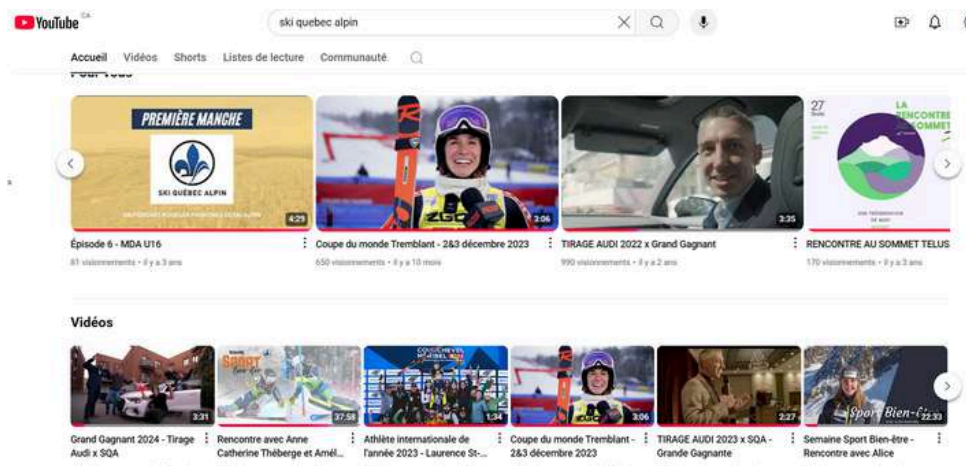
YouTube CA

ski quebec alpin

Accueil Vidéos Shorts Listes de lecture Communauté

Pour vous

PREMIÈRE MANCHE

SKI QUÉBEC ALPIN

4:29

Épisode 6 - MDA U16

81 visionnements • il y a 3 ans

3:06

Coupe du monde Tremblant - 2&3 décembre 2023

650 visionnements • il y a 10 mois

3:35

TIRAGE AUDI 2022 x Grand Gagnant

990 visionnements • il y a 2 ans

27

LA RENCONTRE AU SOMMET

RENCONTRE AU SOMMET TELUS

170 visionnements • il y a 3 ans

Vidéos

3:31

Grand Gagnant 2024 - Tirage Audi x SQA

SPORT

37:58

Rencontre avec Anne Catherine Théberge et Amél...

COURCHEVEL MERIBEL 2023

1:34

Athlète internationale de l'année 2023 - Laurence St-...

3:06

Coupe du monde Tremblant - 2&3 décembre 2023

2:27

TIRAGE AUDI 2023 x SQA - Grande Gagnante

Sport Bien-être

22:33

Semaine Sport Bien-être - Rencontre avec Alice